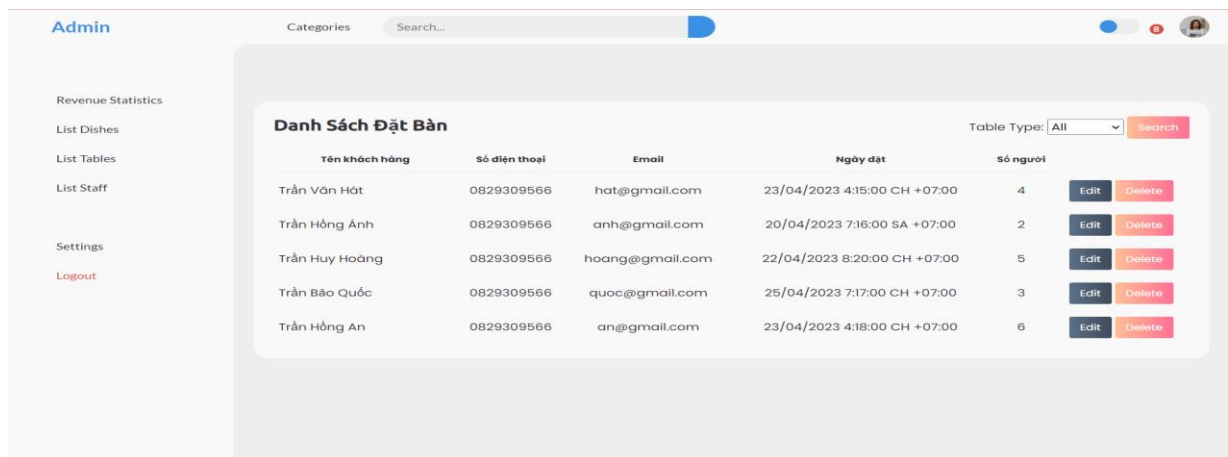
Admin

Categories Search...

8

Revenue Statistics
List Dishes
List Tables
List Staff

Settings
Logout

Danh Sách Đặt Bàn

Table Type: All Search

| Tên khách hàng | Số điện thoại | Email | Ngày đặt | Số người | |
|---|---|---|---|---|---|
| Trần Văn Hát | 0829309566 | hat@gmail.com | 23/04/2023 4:15:00 CH +07:00 | 4 | Edit Delete |
| Trần Hồng Ánh | 0829309566 | anh@gmail.com | 20/04/2023 7:16:00 SA +07:00 | 2 | Edit Delete |
| Trần Huy Hoàng | 0829309566 | hoang@gmail.com | 22/04/2023 8:20:00 CH +07:00 | 5 | Edit Delete |
| Trần Bảo Quốc | 0829309566 | quoc@gmail.com | 25/04/2023 7:17:00 CH +07:00 | 3 | Edit Delete |
| Trần Hồng An | 0829309566 | an@gmail.com | 23/04/2023 4:18:00 CH +07:00 | 6 | Edit Delete |